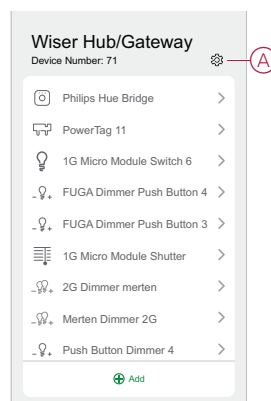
Wiser Hub/Gateway
Device Number: 71

A

Philips Hue Bridge >
PowerTag 11 >
1G Micro Module Switch 6 >
FUGA Dimmer Push Button 4 >
FUGA Dimmer Push Button 3 >
1G Micro Module Shutter >
2G Dimmer merten >
Merten Dimmer 2G >
Push Button Dimmer 4 >

Add